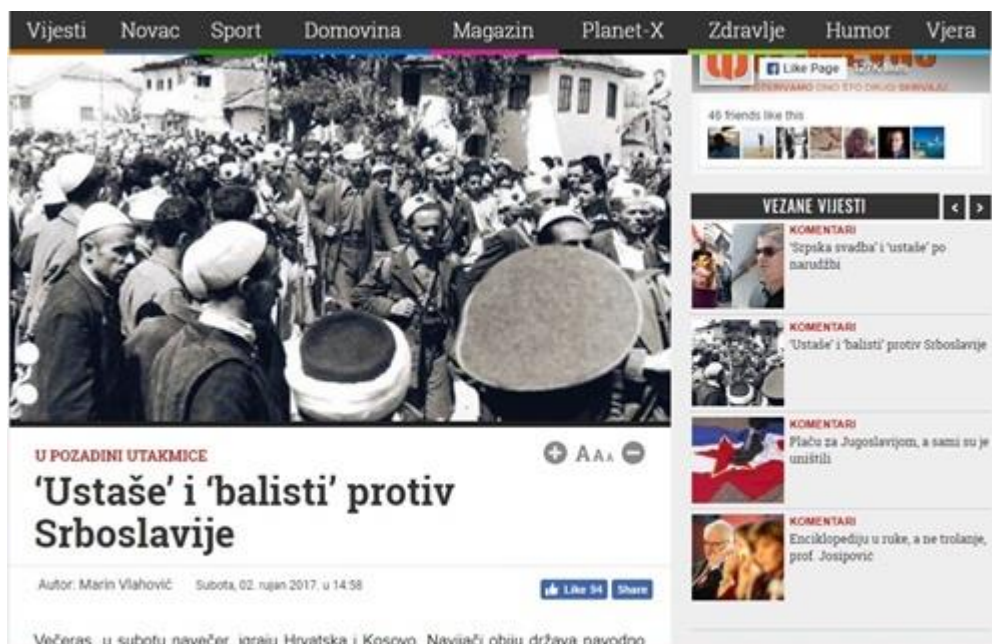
Vijesti Novac Sport Domovina Magazin Planet-X Zdravlje Humor Vjera

Like Page

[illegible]

46 friends like this

VEZANE VIJESTI

'Srpska svadba' i 'ustaše' po narudžbi

KOMENTARI
'Ustaše' i 'balisti' protiv Srboslavije

KOMENTARI
Plaču za Jugoslavijom, a sami su je uništili

KOMENTARI
Enciklopediju u ruke, a ne trolanje, prof. Josipoviću

U POZADINI UTAKMICE

AAA

'Ustaše' i 'balisti' protiv Srboslavije

Autor: Marin Vlahović Subota, 02. rujan 2017. u 14:58

Like 54 Share

Večeras, u subotu navečer, igraju Hrvatska i Kosovo. Navijači obiju država navodno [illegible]